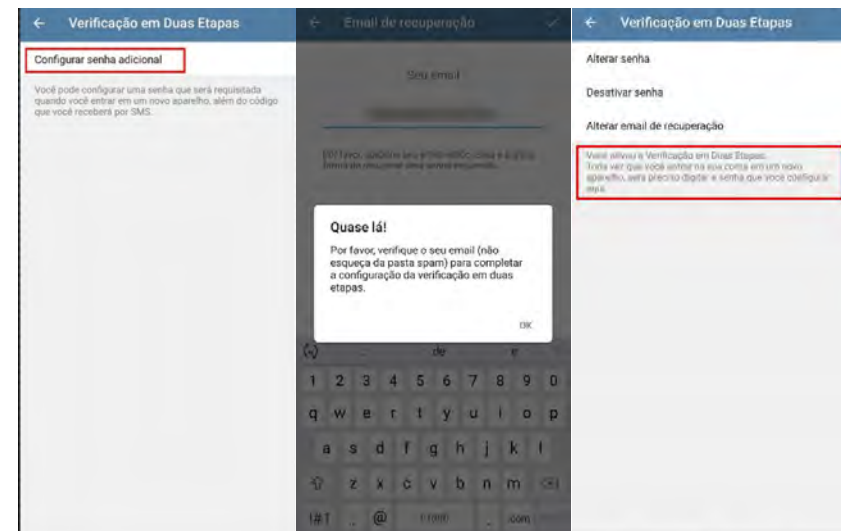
← Verificação em Duas Etapas

Configurar senha adicional

Você pode configurar uma senha que será requisitada quando você entrar em um novo aparelho, além do código que você receberá por SMS.

← Email de recuperação ✓

Seu email

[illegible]

Quase lá!

Por favor, verifique o seu email (não esqueça da pasta spam) para completar a configuração da verificação em duas etapas.

OK

de

1 2 3 4 5 6 7 8 9 0

q w e r t y u i o p

a s d f g h j k l

z x c v b n m

!#1 , @ .com

← Verificação em Duas Etapas

Alterar senha

Desativar senha

Alterar email de recuperação

Você ativou a Verificação em Duas Etapas. Toda vez que você entrar na sua conta em um novo aparelho, será preciso digitar a senha que você configurar aqui.